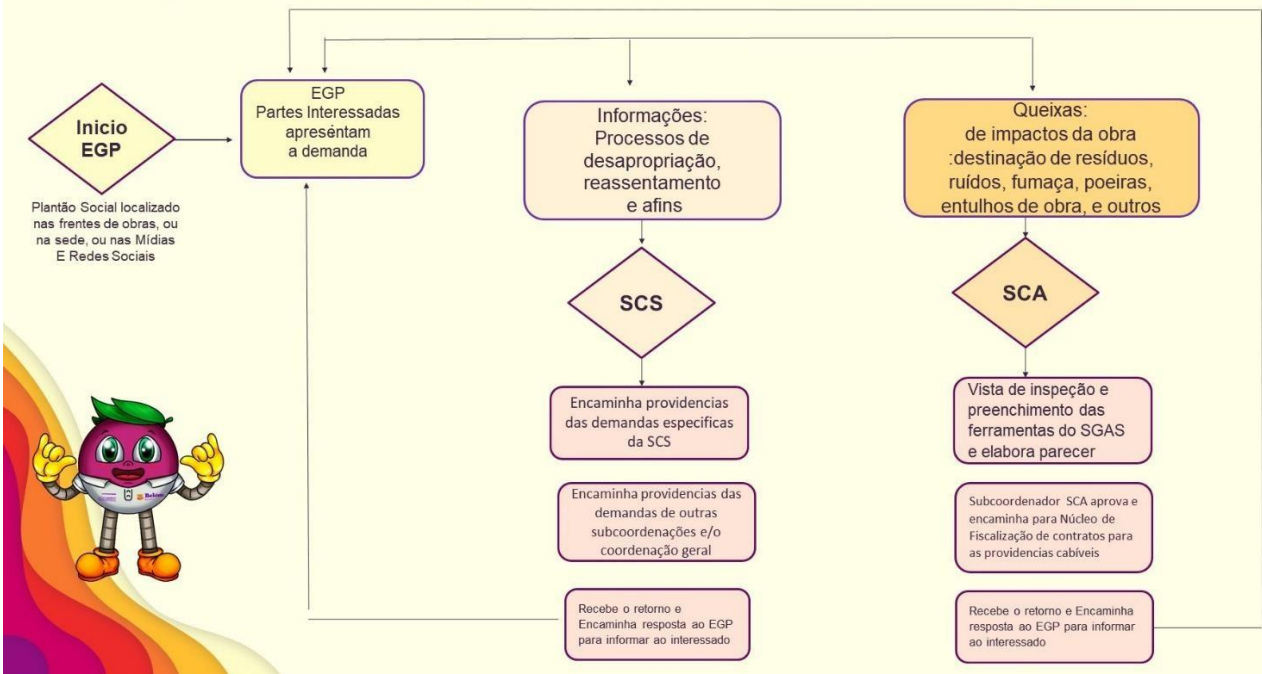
Inicio EGP

Plantão Social localizado nas frentes de obras, ou na sede, ou nas Mídias E Redes Sociais

EGP
Partes Interessadas apreséntam a demanda

Informações:
Processos de desapropriação, reassentamento e afins

SCS

Encaminha providencias das demandas especificas da SCS

Encaminha providencias das demandas de outras subcoordenações e/o coordenação geral

Recebe o retorno e Encaminha resposta ao EGP para informar ao interessado

Queixas:
de impactos da obra :destinação de resíduos, ruídos, fumaça, poeiras, entulhos de obra, e outros

SCA

Vista de inspeção e preenchimento das ferramentas do SGAS e elabora parecer

Subcoordenador SCA aprova e encaminha para Núcleo de Fiscalização de contratos para as providencias cabíveis

Recebe o retorno e Encaminha resposta ao EGP para informar ao interessado

Belém